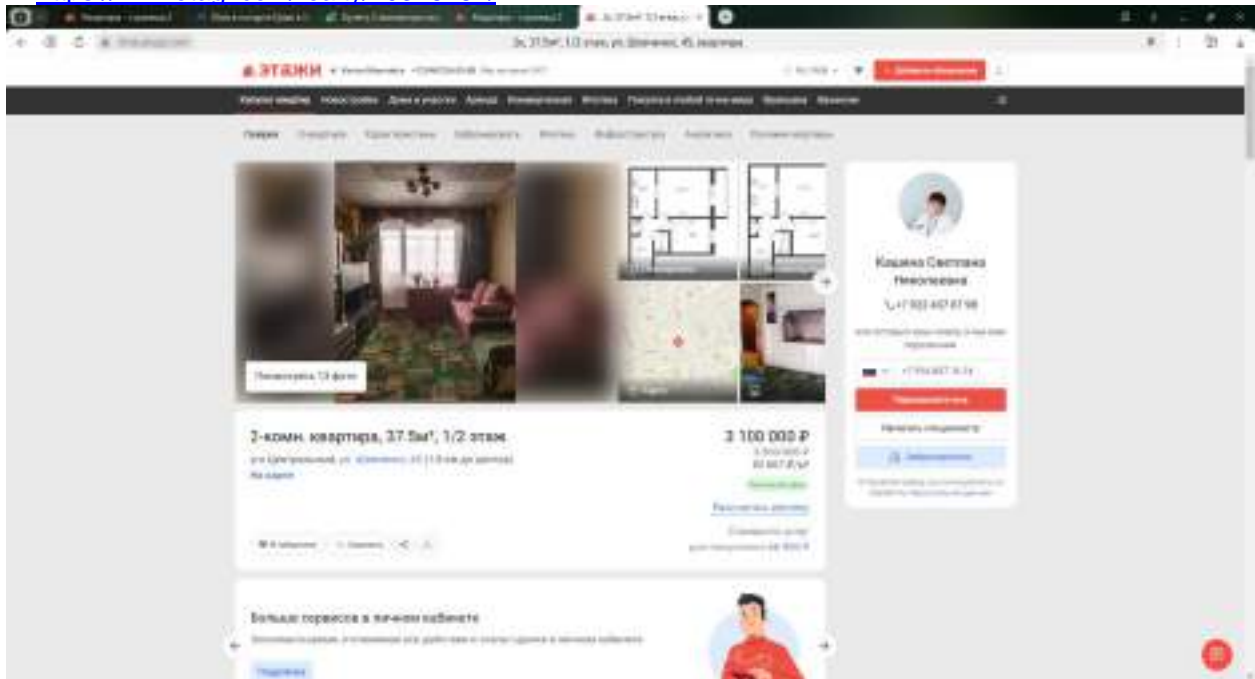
2к, 37.5м², 1/2 этаж, ул. Шевченко, 45, квартира

ЭТАЖИ

Добавить объявление

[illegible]

Смотреть 13 фото

2-комн. квартира, 37.5м², 1/2 этаж

3 100 000 ₽

На карте

Рассчитать ипотеку

В избранное

Кошева Светлана Николаевна

Больше сервисов в личном кабинете

Подробнее